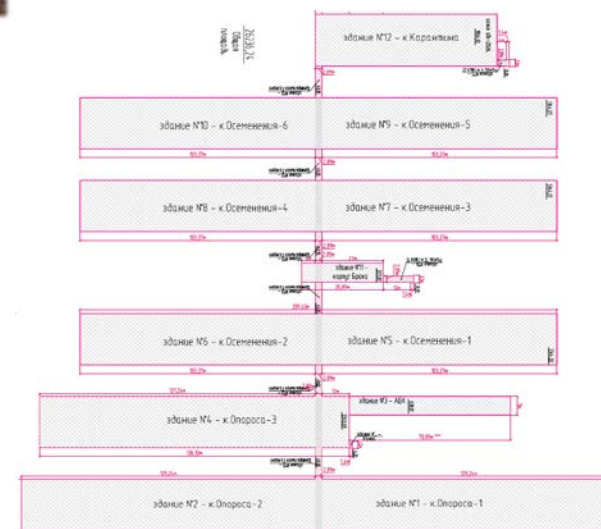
здание N°12 - к.Карантина

здание N°10 - к.Осеменения-6

здание N°9 - к.Осеменения-5

здание N°8 - к.Осеменения-4

здание N°7 - к.Осеменения-3

здание N°11 - корпус Брака

здание N°6 - к.Осеменения-2

здание N°5 - к.Осеменения-1

здание N°4 - к.Опороса-3

здание N°3 - АБК

здание N°2 - к.Опороса-2

здание N°1 - к.Опороса-1

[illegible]